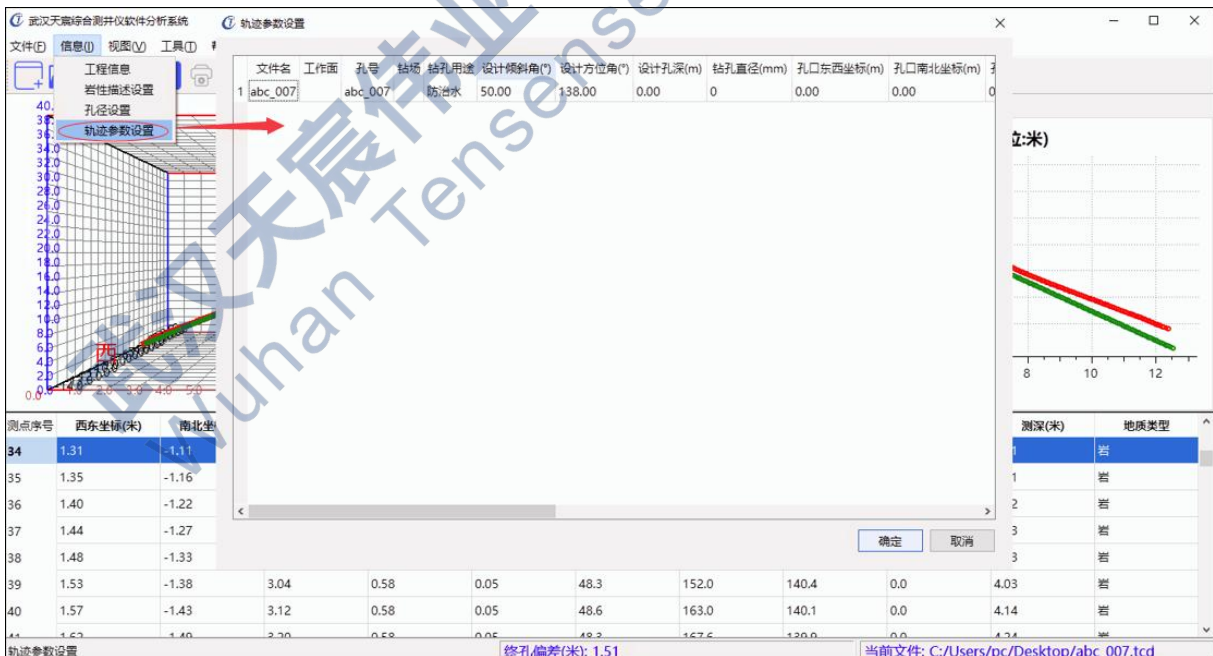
武汉天宸综合测井仪软件分析系统

轨迹参数设置

文件(F) 信息(I) 视图(V) 工具(T)

工程信息
岩性描述设置
孔径设置
轨迹参数设置

| | 文件名 | 工作面 | 孔号 | 钻场 | 钻孔用途 | 设计倾斜角(°) | 设计方位角(°) | 设计孔深(m) | 钻孔直径(mm) | 孔口东西坐标(m) | 孔口南北坐标(m) |
|---|---|---|---|---|---|---|---|---|---|---|---|
| 1 | abc_007 | | abc_007 | | 防治水 | 50.00 | 138.00 | 0.00 | 0 | 0.00 | 0.00 |

确定 取消

40.0 36.0 34.0 32.0 30.0 28.0 26.0 24.0 22.0 20.0 18.0 16.0 14.0 12.0 10.0 8.0 6.0 4.0 2.0 0.0 0.0 1.0 2.0 3.0 4.0 5.0

西

位:米)

8 10 12

| 测点序号 | 西东坐标(米) | 南北坐 | | | | | | | 测深(米) | 地质类型 |
|---|---|---|---|---|---|---|---|---|---|---|
| 34 | 1.31 | -1.11 | | | | | | | 1 | 岩 |
| 35 | 1.35 | -1.16 | | | | | | | 1 | 岩 |
| 36 | 1.40 | -1.22 | | | | | | | 2 | 岩 |
| 37 | 1.44 | -1.27 | | | | | | | 3 | 岩 |
| 38 | 1.48 | -1.33 | | | | | | | 3 | 岩 |
| 39 | 1.53 | -1.38 | 3.04 | 0.58 | 0.05 | 48.3 | 152.0 | 140.4 | 0.0 | 4.03 | 岩 |
| 40 | 1.57 | -1.43 | 3.12 | 0.58 | 0.05 | 48.6 | 163.0 | 140.1 | 0.0 | 4.14 | 岩 |
| 41 | 1.62 | -1.49 | 3.20 | 0.58 | 0.05 | 48.3 | 167.6 | 139.9 | 0.0 | 4.24 | 岩 |

轨迹参数设置 终孔偏差(米): 1.51 当前文件: C:/Users/pc/Desktop/abc_007.tcd

武汉天宸伟业 Wuhan Tensense